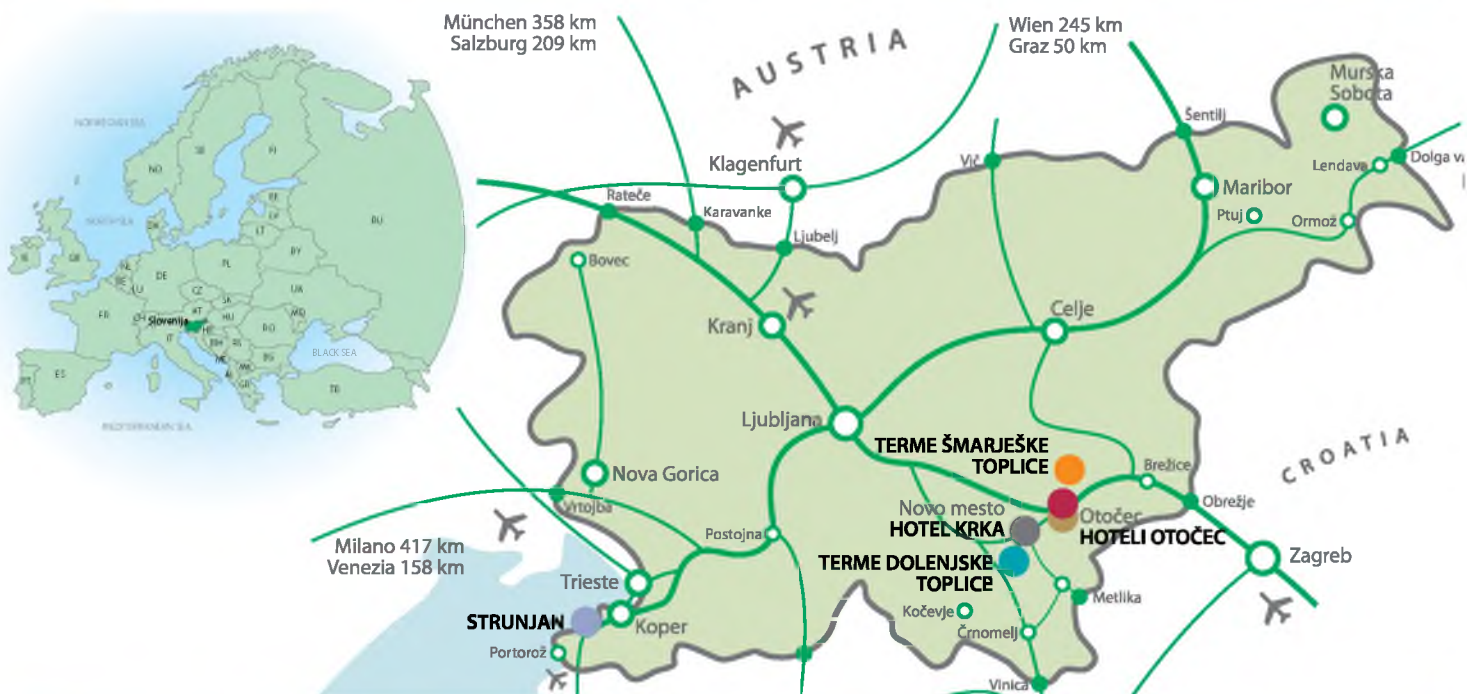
München 358 km
Salzburg 209 km

AUSTRIA

Wien 245 km
Graz 50 km

Murska Sobota

Šentilj

Lendava

Dolga va

Klagenfurt

Vič

Maribor

Ptuj

Ormož

Rateče

Karavanke

Ljubelj

Bovec

Kranj

Celje

Ljubljana

TERME ŠMARJEŠKE TOPLICE

Brežice

CROATIA

Nova Gorica

Novo mesto

Otočec

Obrežje

Vrtojba

HOTEL KRKA

HOTELI OTOČEC

Postojna

Milano 417 km
Venezia 158 km

TERME DOLENJSKE TOPLICE

Zagreb

Trieste

Metlika

Kočevje

STRUNJAN

Koper

Črnomelj

Portorož

Vinica

NO

FI

SE

EE

LV

LT

RU

BY

DK

IE

GB

NL

BE

DE

PL

CZ

SK

UA

FR

AT

Slovenija

HU

RO

MD

IT

HR

BA

RS

BG

ES

PT

ME

MK

AL

GR

TR

BLACK SEA